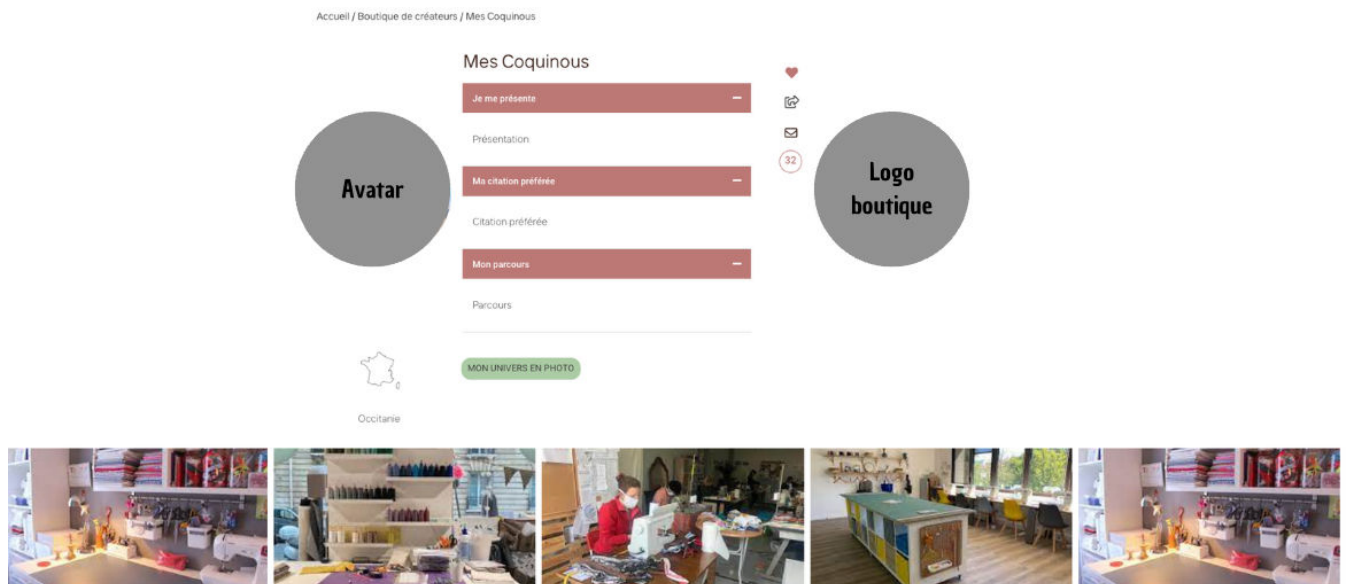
Accueil / Boutique de créateurs / Mes Coquinous

Mes Coquinous

Je me présente

Présentation

Ma citation préférée

Citation préférée

Mon parcours

Parcours

MON UNIVERS EN PHOTO

Avatar

Logo boutique

32

Occitanie